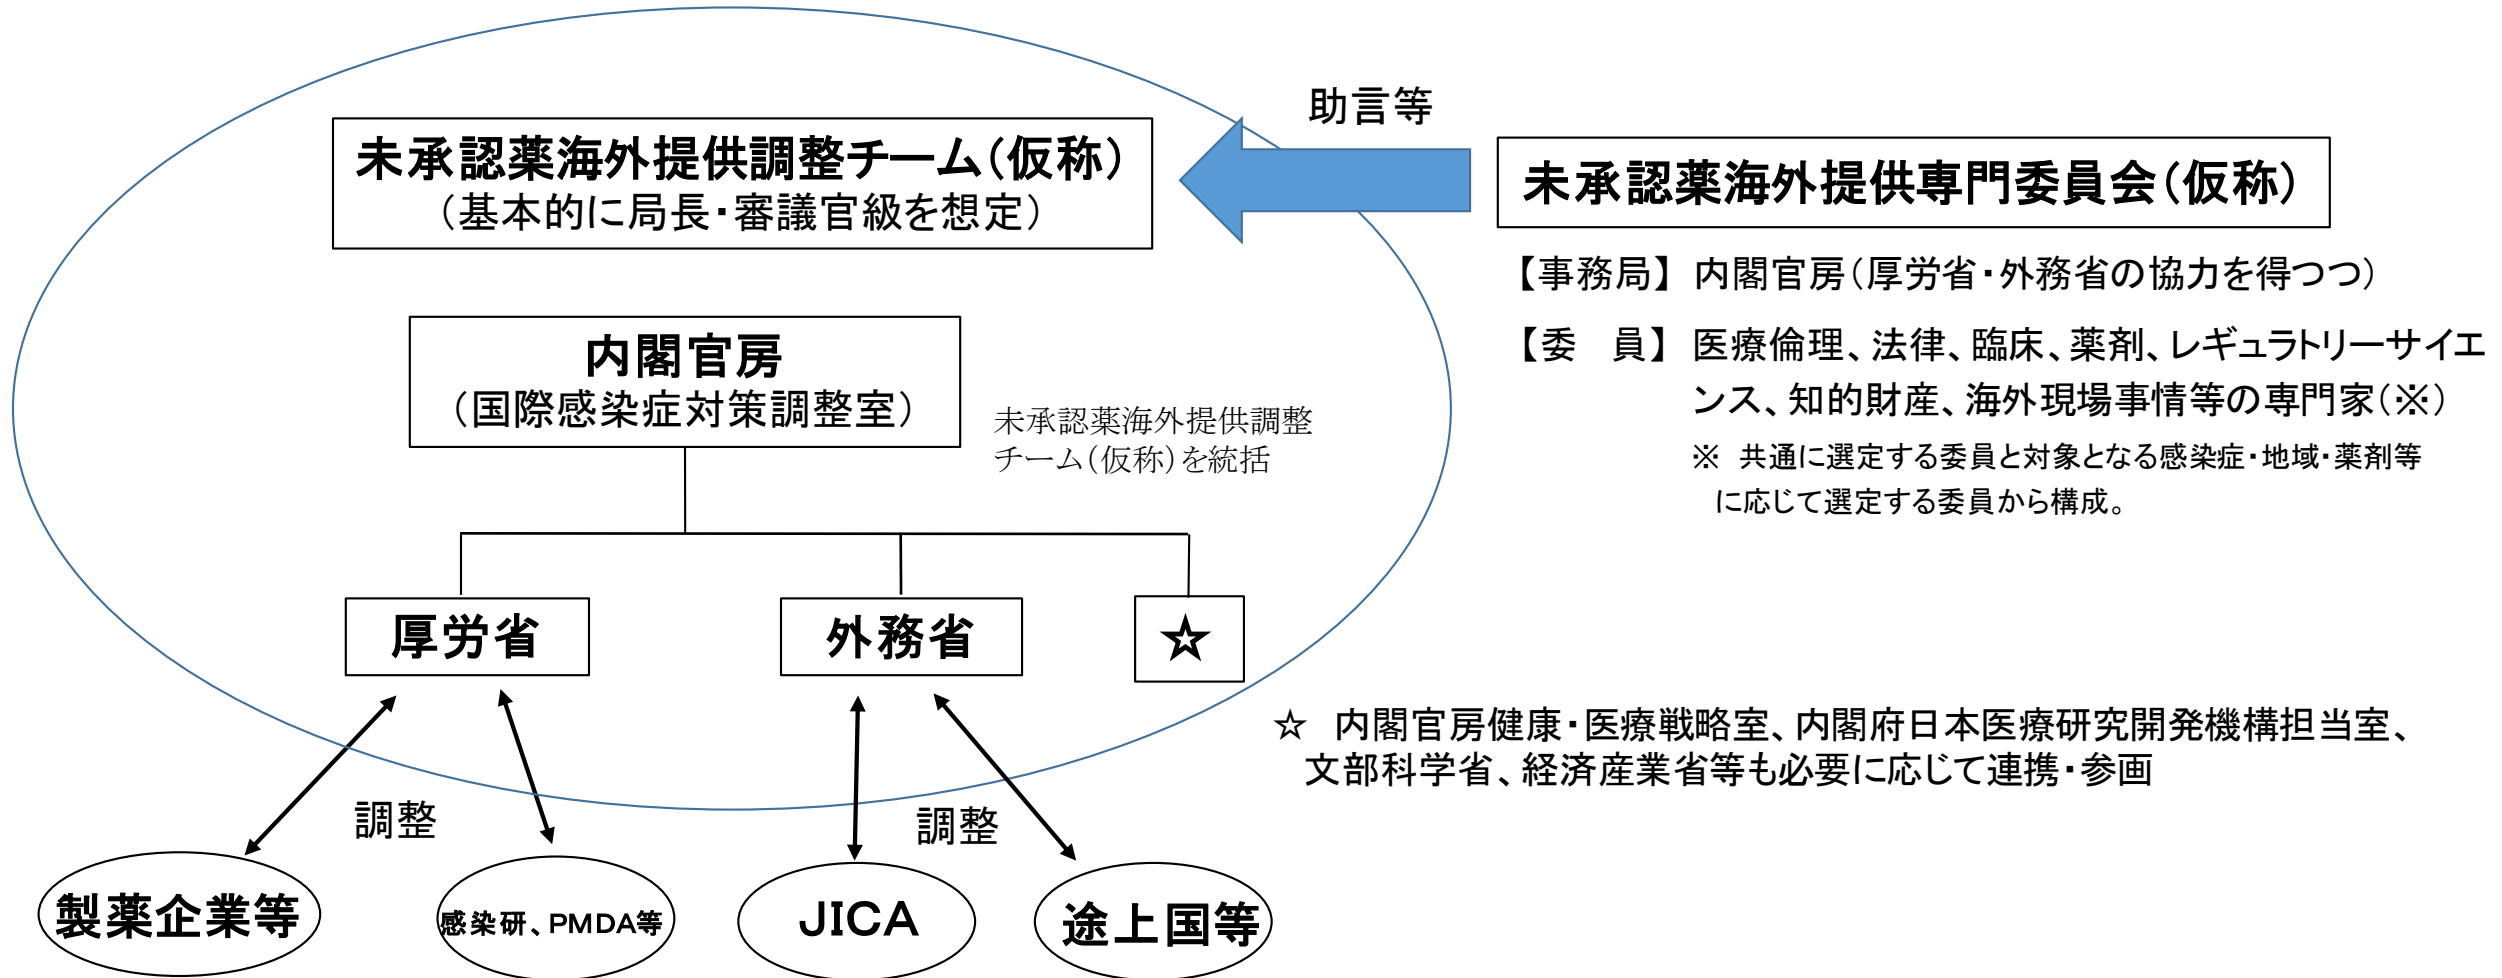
未承認薬海外提供調整チーム（仮称）
（基本的に局長・審議官級を想定）

助言等

未承認薬海外提供専門委員会（仮称）

【事務局】 内閣官房（厚労省・外務省の協力を得つつ）

【委　員】 医療倫理、法律、臨床、薬剤、レギュラトリーサイエンス、知的財産、海外現場事情等の専門家（※）

※ 共通に選定する委員と対象となる感染症・地域・薬剤等に応じて選定する委員から構成。

内閣官房
（国際感染症対策調整室）

未承認薬海外提供調整チーム（仮称）を統括

厚労省

外務省

☆

☆ 内閣官房健康・医療戦略室、内閣府日本医療研究開発機構担当室、文部科学省、経済産業省等も必要に応じて連携・参画

調整

調整

製薬企業等

感染研、PMDA等

JICA

途上国等